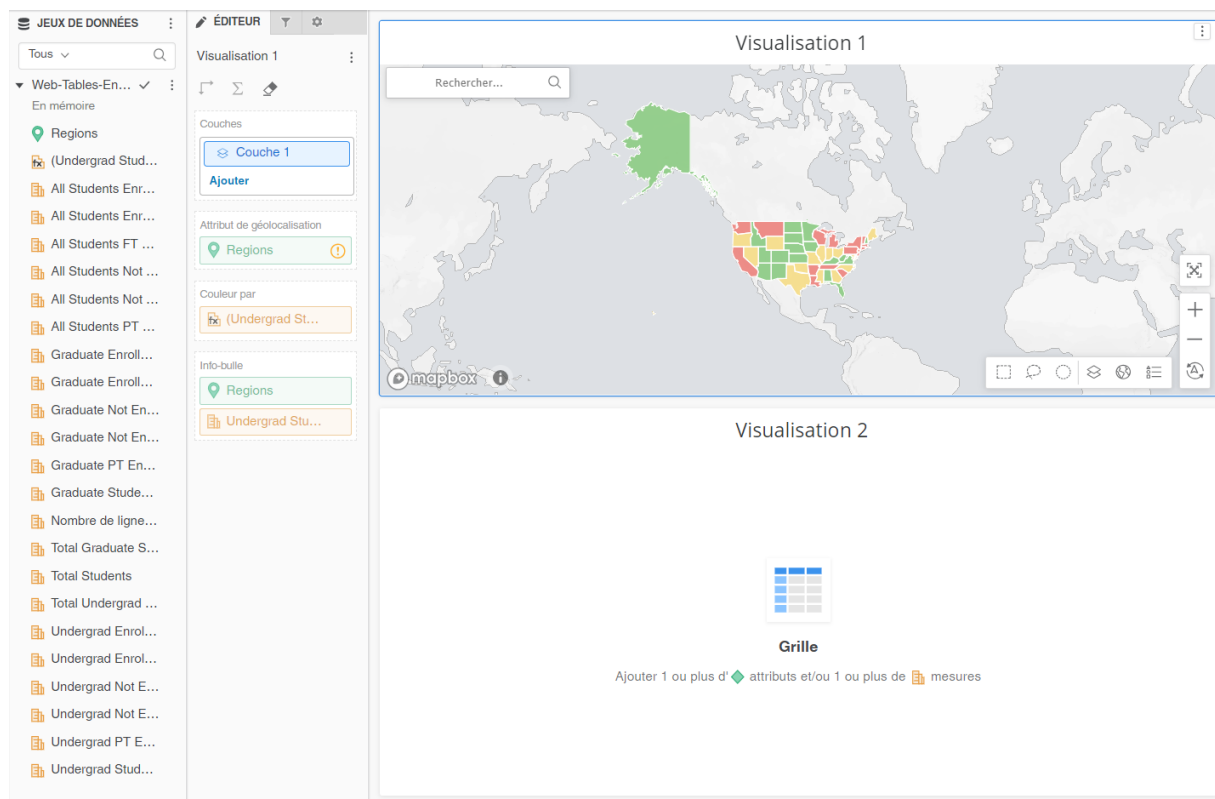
JEUX DE DONNÉES

Tous

Web-Tables-En...
En mémoire

Regions
(Undergrad Stud...
All Students Enr...
All Students Enr...
All Students FT ...
All Students Not ...
All Students Not ...
All Students PT ...
Graduate Enroll...
Graduate Enroll...
Graduate Not En...
Graduate Not En...
Graduate PT En...
Graduate Stude...
Nombre de ligne...
Total Graduate S...
Total Students
Total Undergrad ...
Undergrad Enrol...
Undergrad Enrol...
Undergrad Not E...
Undergrad Not E...
Undergrad PT E...
Undergrad Stud...

ÉDITEUR

Visualisation 1

Couches
Couche 1
Ajouter

Attribut de géolocalisation
Regions

Couleur par
(Undergrad St...

Info-bulle
Regions
Undergrad Stu...

Visualisation 1

Rechercher...

mapbox

Visualisation 2

Grille

Ajouter 1 ou plus d' attributs et/ou 1 ou plus de mesures